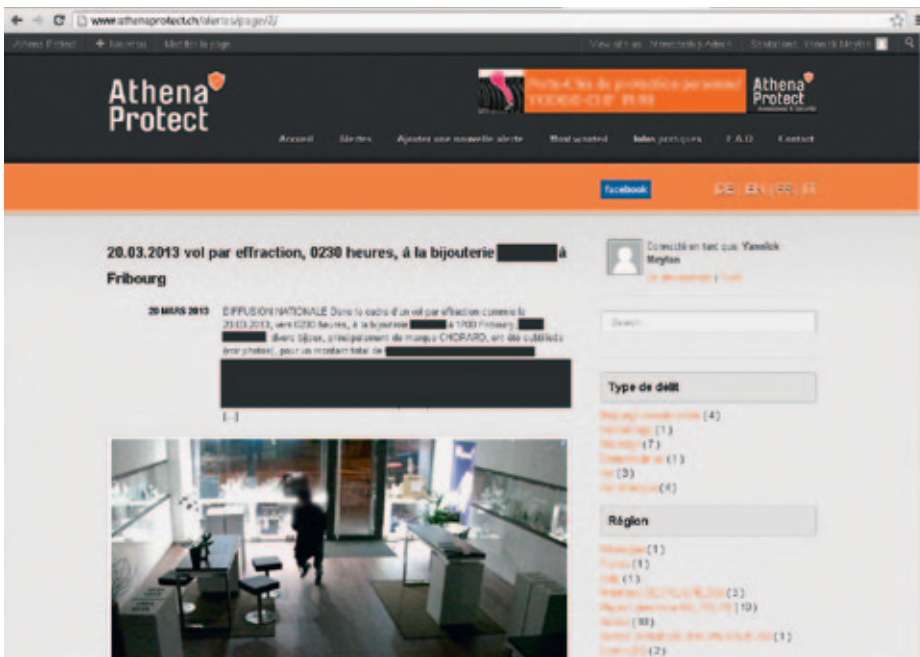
www.athenaprotect.ch/alerts/page/2/

Athena Protect + Nouveau Modifier la page

Athena Protect

Accueil Alertes Ajouter une nouvelle alerte Most wanted Infos pratiques F.A.Q. Contact

facebook

DE EN FR IT

20.03.2013 vol par effraction, 0230 heures, à la bijouterie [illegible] à Fribourg

20 MARS 2013

DIFFUSION NATIONALE Dans le cadre d'un vol par effraction commis le 20.03.2013, vers 0230 heures, à la bijouterie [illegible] à 1700 Fribourg, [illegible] divers bijoux, principalement de marque CHOPARD, ont été subtilisés (voir photos), pour un montant total de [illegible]

[...]

Connecté en tant que: Yannick Meyfan

Type de délit

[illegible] (4)
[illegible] (1)
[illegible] (7)
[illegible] (1)
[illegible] (3)
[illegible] (4)

Région

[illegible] (1)
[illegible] (1)
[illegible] (1)
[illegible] (3)
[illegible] (10)
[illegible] (10)
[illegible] (1)
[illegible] (2)